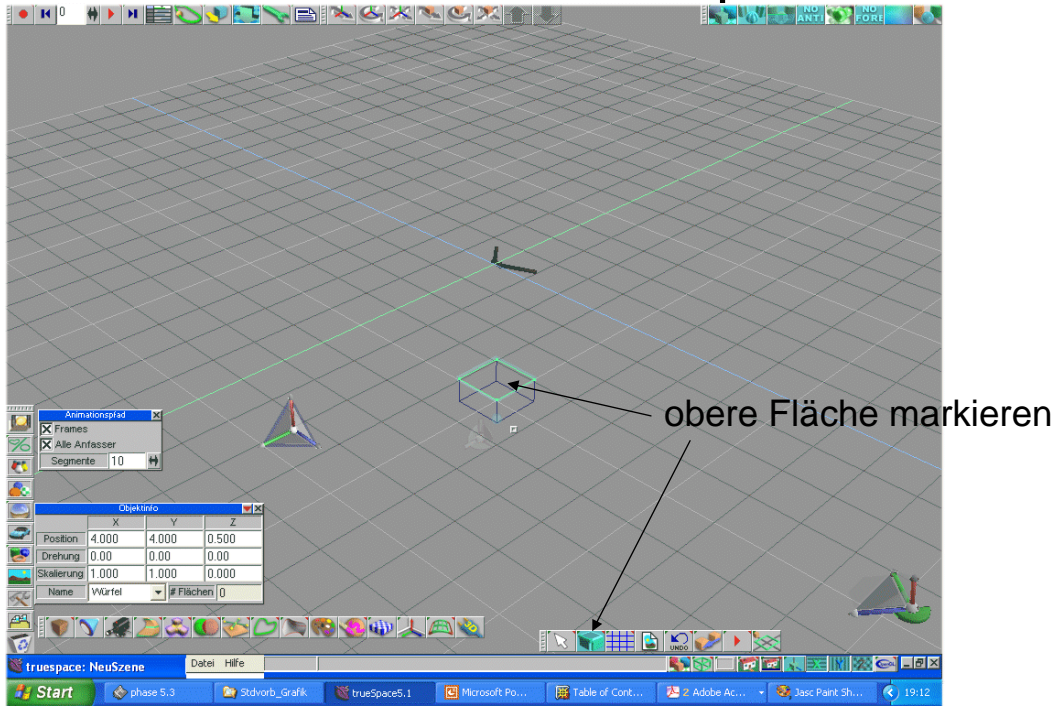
0

NO ANTI
NO FORE

Animationspfad
Frames
Alle Anfasser
Segmente 10

obere Fläche markieren

Objektinfo

| | X | Y | Z |
|---|---|---|---|
| Position | 4.000 | 4.000 | 0.500 |
| Drehung | 0.00 | 0.00 | 0.00 |
| Skalierung | 1.000 | 1.000 | 0.000 |

Name Würfel # Flächen 0

UNDO

truespace: NeuSzene
Datei Hilfe

Start
phase 5.3
Stdvorb_Grafik
trueSpace5.1
Microsoft Po...
Table of Cont...
2 Adobe Ac...
Jasc Paint Sh...
19:12